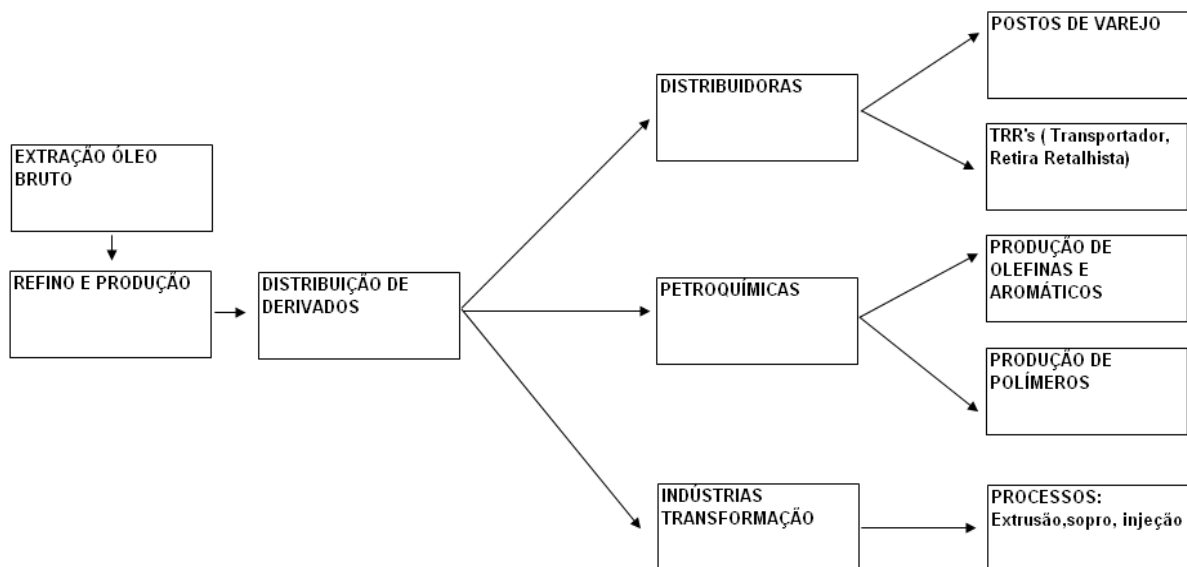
EXTRAÇÃO ÓLEO BRUTO

REFINO E PRODUÇÃO

DISTRIBUIÇÃO DE DERIVADOS

DISTRIBUIDORAS

POSTOS DE VAREJO

TRR's ( Transportador, Retira Retalhista)

PETROQUÍMICAS

PRODUÇÃO DE OLEFINAS E AROMÁTICOS

PRODUÇÃO DE POLÍMEROS

INDÚSTRIAS TRANSFORMAÇÃO

PROCESSOS: Extrusão,sopro, injeção